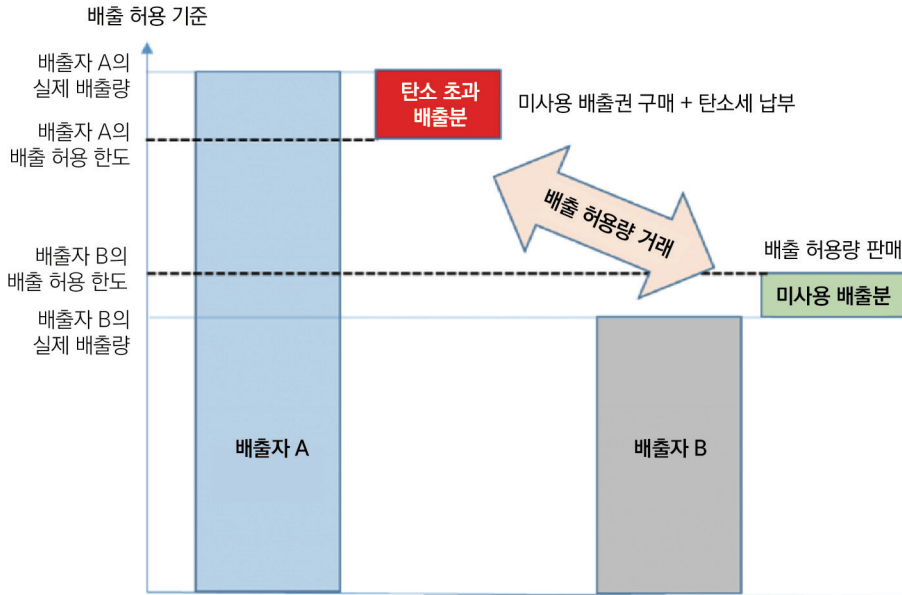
배출 허용 기준

배출자 A의 실제 배출량

탄소 초과 배출분

미사용 배출권 구매 + 탄소세 납부

배출자 A의 배출 허용 한도

배출 허용량 거래

배출자 B의 배출 허용 한도

배출 허용량 판매

미사용 배출분

배출자 B의 실제 배출량

배출자 A

배출자 B